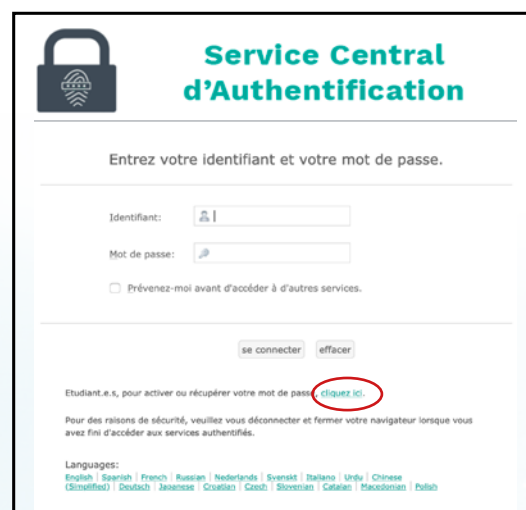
Service Central d'Authentification

Entrez votre identifiant et votre mot de passe.

Identifiant:

Mot de passe:

Prévenez-moi avant d'accéder à d'autres services.

se connecter effacer

Etudiant.e.s, pour activer ou récupérer votre mot de passe, cliquez ici.

Pour des raisons de sécurité, veuillez vous déconnecter et fermer votre navigateur lorsque vous avez fini d'accéder aux services authentifiés.

Languages:
English | Spanish | French | Russian | Nederlands | Svenskt | Italiano | Urdu | Chinese (Simplified) | Deutsch | Japanese | Croatian | Czech | Slovenian | Catalan | Macedonian | Polish